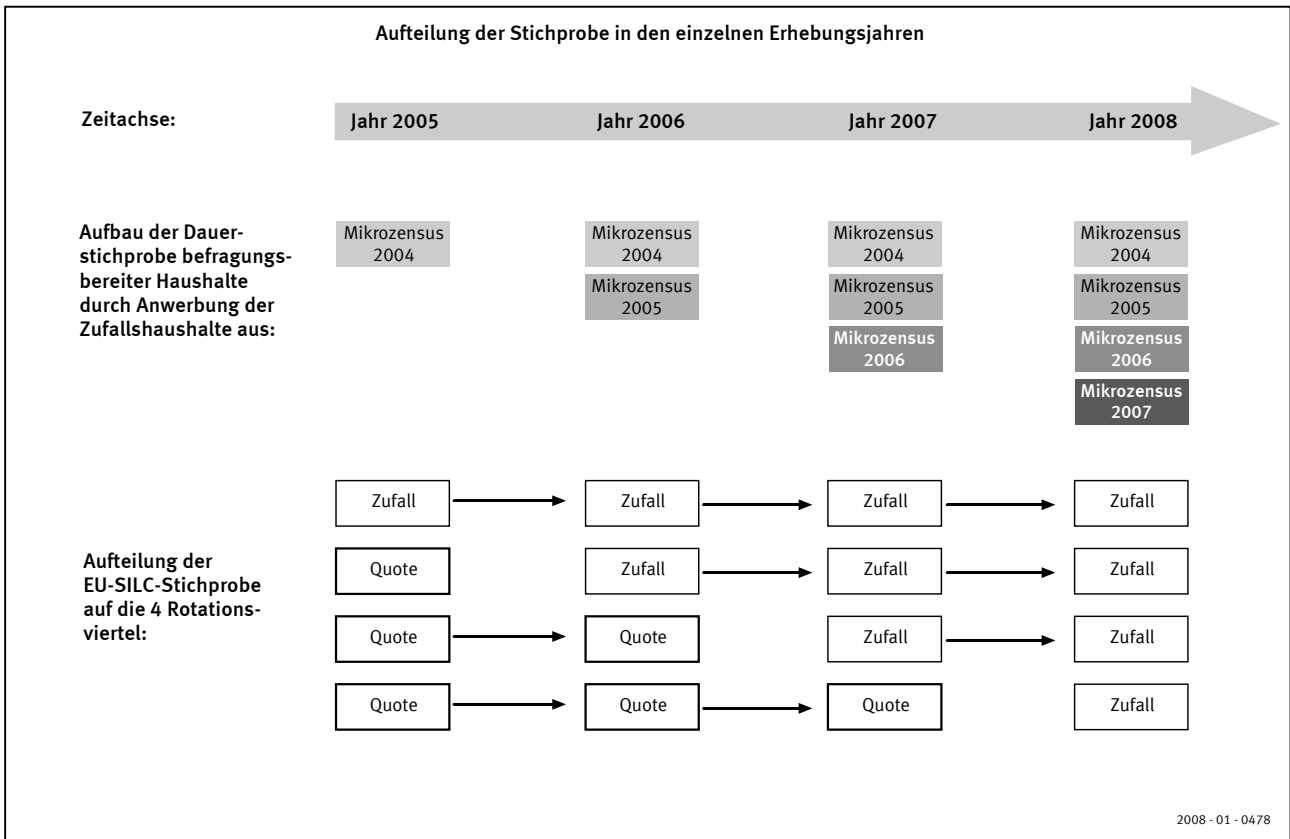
Aufteilung der Stichprobe in den einzelnen Erhebungsjahren

Zeitachse:

Jahr 2005 Jahr 2006 Jahr 2007 Jahr 2008

Aufbau der Dauerstichprobe befragungsbereiter Haushalte durch Anwerbung der Zufallshaushalte aus:

| Jahr 2005 | Jahr 2006 | Jahr 2007 | Jahr 2008 |
|---|---|---|---|
| Mikrozensus 2004 | Mikrozensus 2004 | Mikrozensus 2004 | Mikrozensus 2004 |
| | Mikrozensus 2005 | Mikrozensus 2005 | Mikrozensus 2005 |
| | | Mikrozensus 2006 | Mikrozensus 2006 |
| | | | Mikrozensus 2007 |

Aufteilung der EU-SILC-Stichprobe auf die 4 Rotationsviertel:

| Jahr 2005 | Jahr 2006 | Jahr 2007 | Jahr 2008 |
|---|---|---|---|
| Zufall | Zufall | Zufall | Zufall |
| Quote | Zufall | Zufall | Zufall |
| Quote | Quote | Zufall | Zufall |
| Quote | Quote | Quote | Zufall |

2008 - 01 - 0478